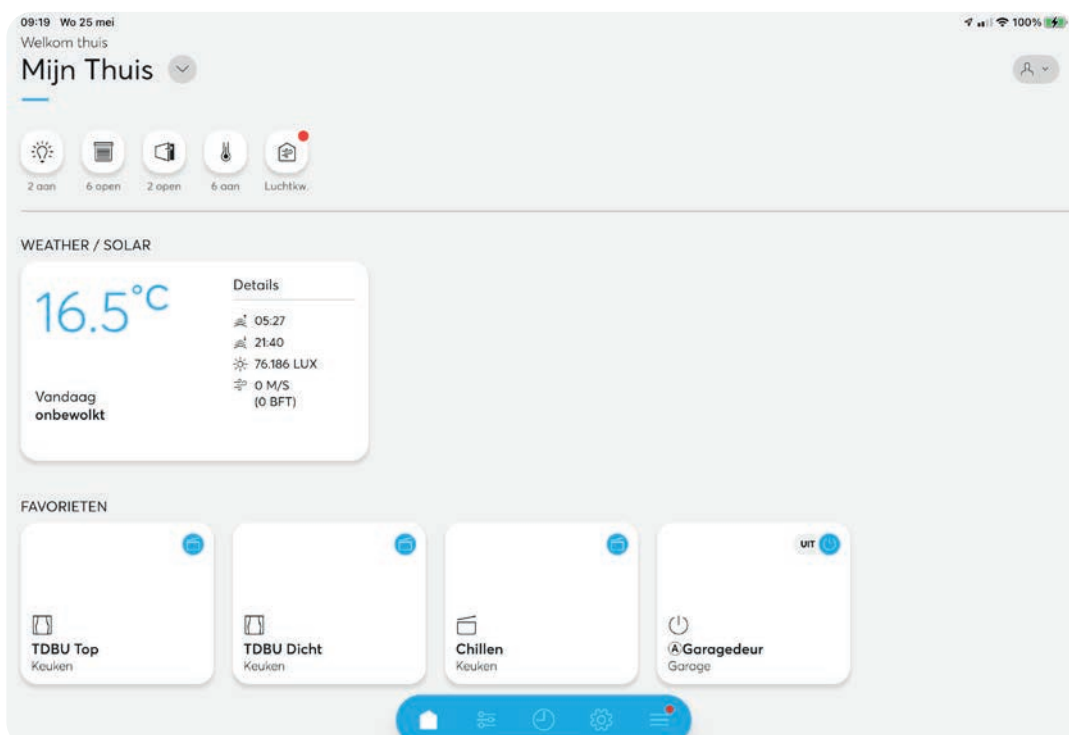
09:19 Wo 25 mei

100%

Welkom thuis

Mijn Thuis

2 aan

6 open

2 open

6 aan

Luchtkw.

WEATHER / SOLAR

16.5°C

Vandaag
onbewolkt

Details

05:27

21:40

76.186 LUX

0 M/S
(0 BFT)

FAVORIETEN

TDBU Top
Keuken

TDBU Dicht
Keuken

Chillen
Keuken

UIT

ⒶGaragedeur
Garage